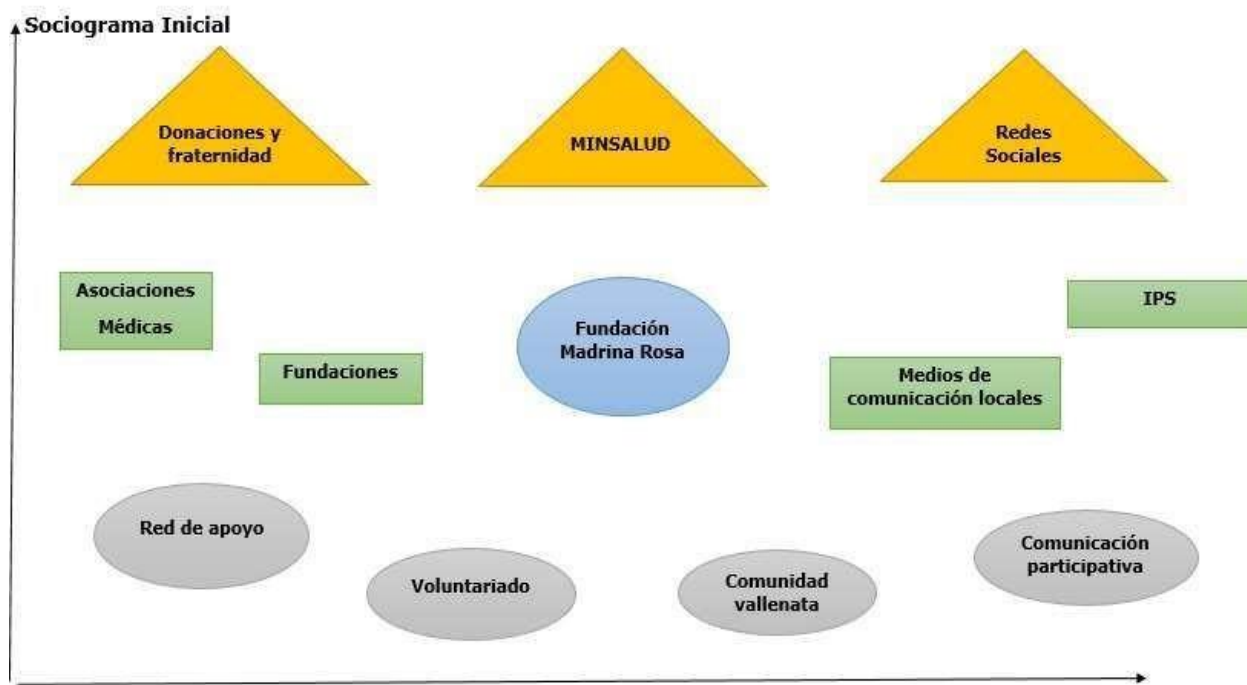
Sociograma Inicial

Donaciones y fraternidad

MINSALUD

Redes Sociales

Asociaciones Médicas

IPS

Fundación Madrina Rosa

Fundaciones

Medios de comunicación locales

Red de apoyo

Comunicación participativa

Voluntariado

Comunidad vallenata